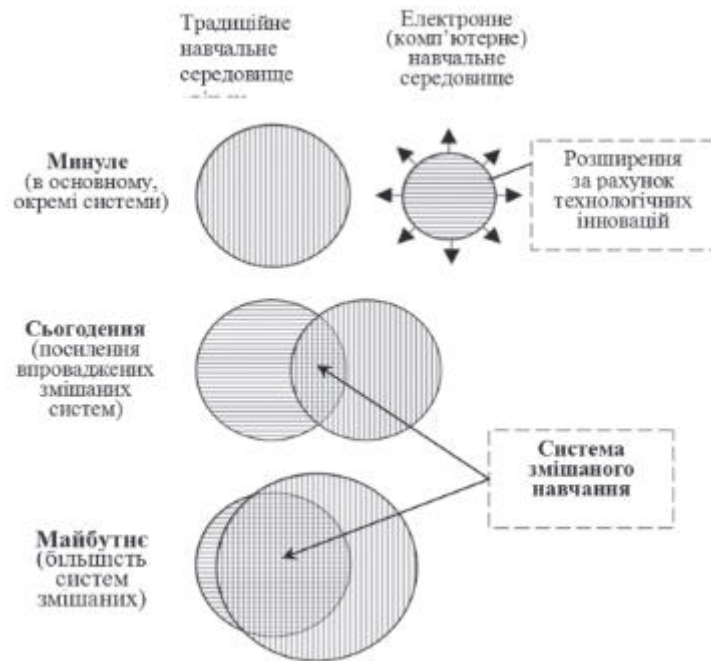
Традиційне навчальне середовище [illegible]

Електронне (комп'ютерне) навчальне середовище

Минуле (в основному, окремі системи)

Розширення за рахунок технологічних інновацій

Сьогодення (посилення впровадження змішаних систем)

Система змішаного навчання

Майбутнє (більшість систем змішаних)